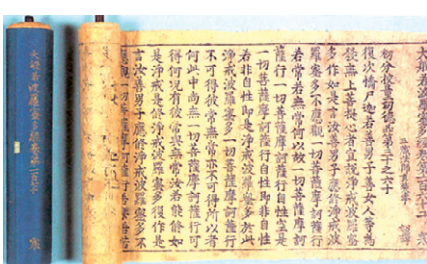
大般若波羅蜜多經卷第五百三十六

初分校量功德品第三十之三十

三藏法師玄奘奉　詔譯

復次憍尸迦若善男子善女人等為發無上菩提心者宣說淨戒波羅蜜多作如是言汝善男子應修淨戒波羅蜜多不應觀一切智智有所得而修淨戒波羅蜜多於一切智智若常若無常以無所得為方便應修淨戒波羅蜜多不應觀一切菩薩摩訶薩行若常若無常何以故一切菩薩摩訶薩行自性空是一切菩薩摩訶薩行自性即非自性若非自性即是淨戒波羅蜜多於此淨戒波羅蜜多一切菩薩摩訶薩行不可得彼常無常亦不可得所以者何此中尚無一切菩薩摩訶薩行可得何況有彼常與無常汝若能修如是淨戒是修淨戒波羅蜜多復作是言汝善男子應修淨戒波羅蜜多不

大般若波羅蜜多經卷第五百三十六